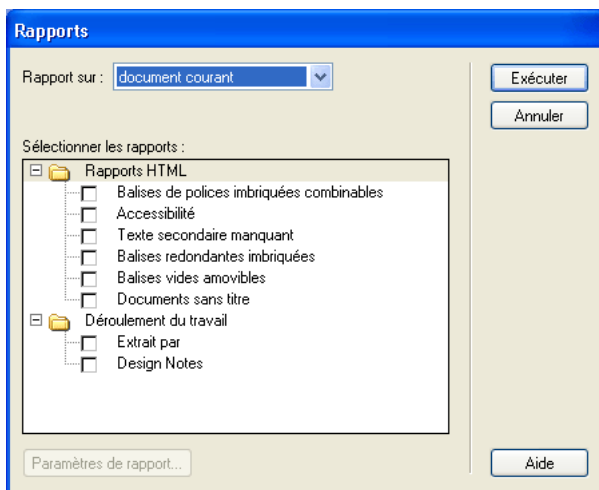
Rapports

Rapport sur : document courant

Exécuter

Annuler

Sélectionner les rapports :

Rapports HTML
Balises de polices imbriquées combinables
Accessibilité
Texte secondaire manquant
Balises redondantes imbriquées
Balises vides amovibles
Documents sans titre
Déroulement du travail
Extrait par
Design Notes

Paramètres de rapport...

Aide